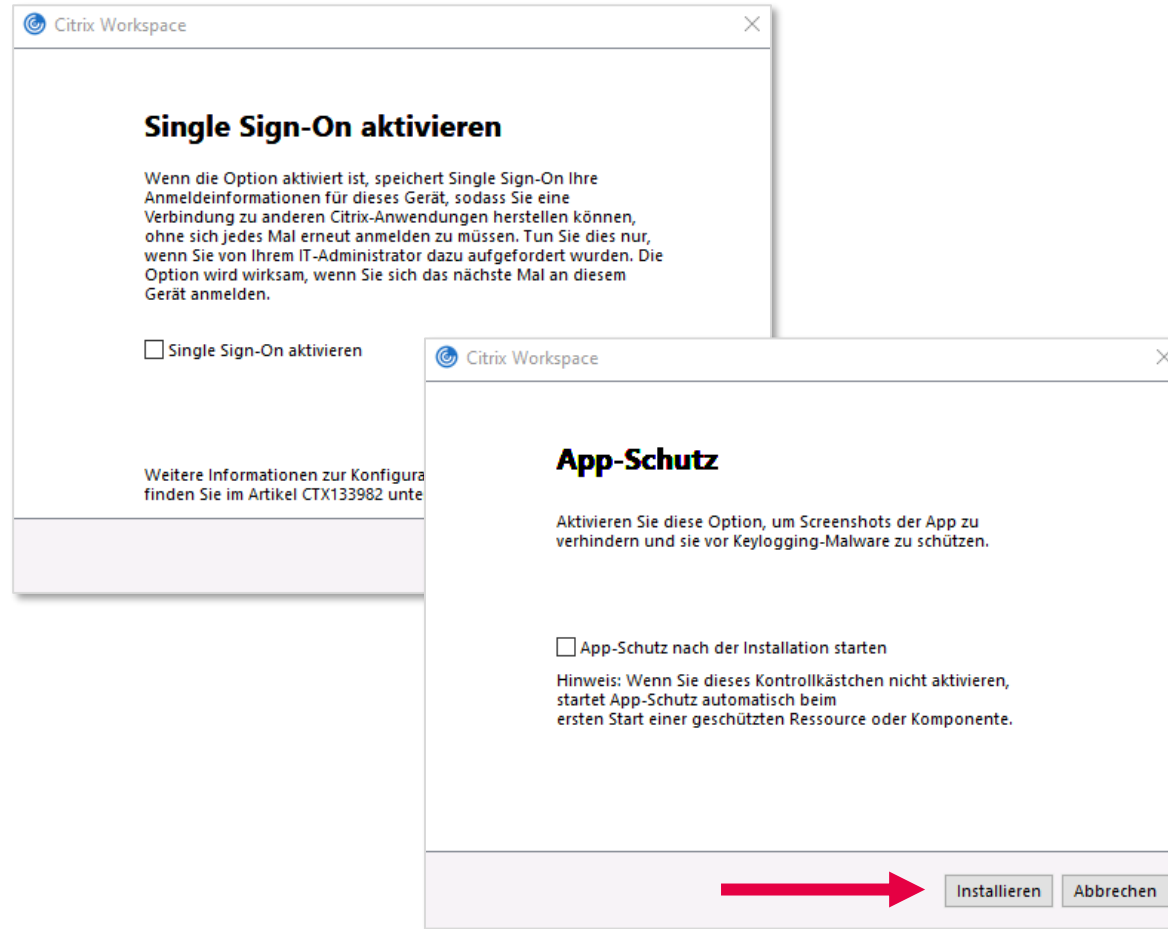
Citrix Workspace

Single Sign-On aktivieren

Wenn die Option aktiviert ist, speichert Single Sign-On Ihre Anmeldeinformationen für dieses Gerät, sodass Sie eine Verbindung zu anderen Citrix-Anwendungen herstellen können, ohne sich jedes Mal erneut anmelden zu müssen. Tun Sie dies nur, wenn Sie von Ihrem IT-Administrator dazu aufgefordert wurden. Die Option wird wirksam, wenn Sie sich das nächste Mal an diesem Gerät anmelden.

Single Sign-On aktivieren

Weitere Informationen zur Konfigura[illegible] finden Sie im Artikel CTX133982 unte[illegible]

Citrix Workspace

App-Schutz

Aktivieren Sie diese Option, um Screenshots der App zu verhindern und sie vor Keylogging-Malware zu schützen.

App-Schutz nach der Installation starten

Hinweis: Wenn Sie dieses Kontrollkästchen nicht aktivieren, startet App-Schutz automatisch beim ersten Start einer geschützten Ressource oder Komponente.

Installieren
Abbrechen